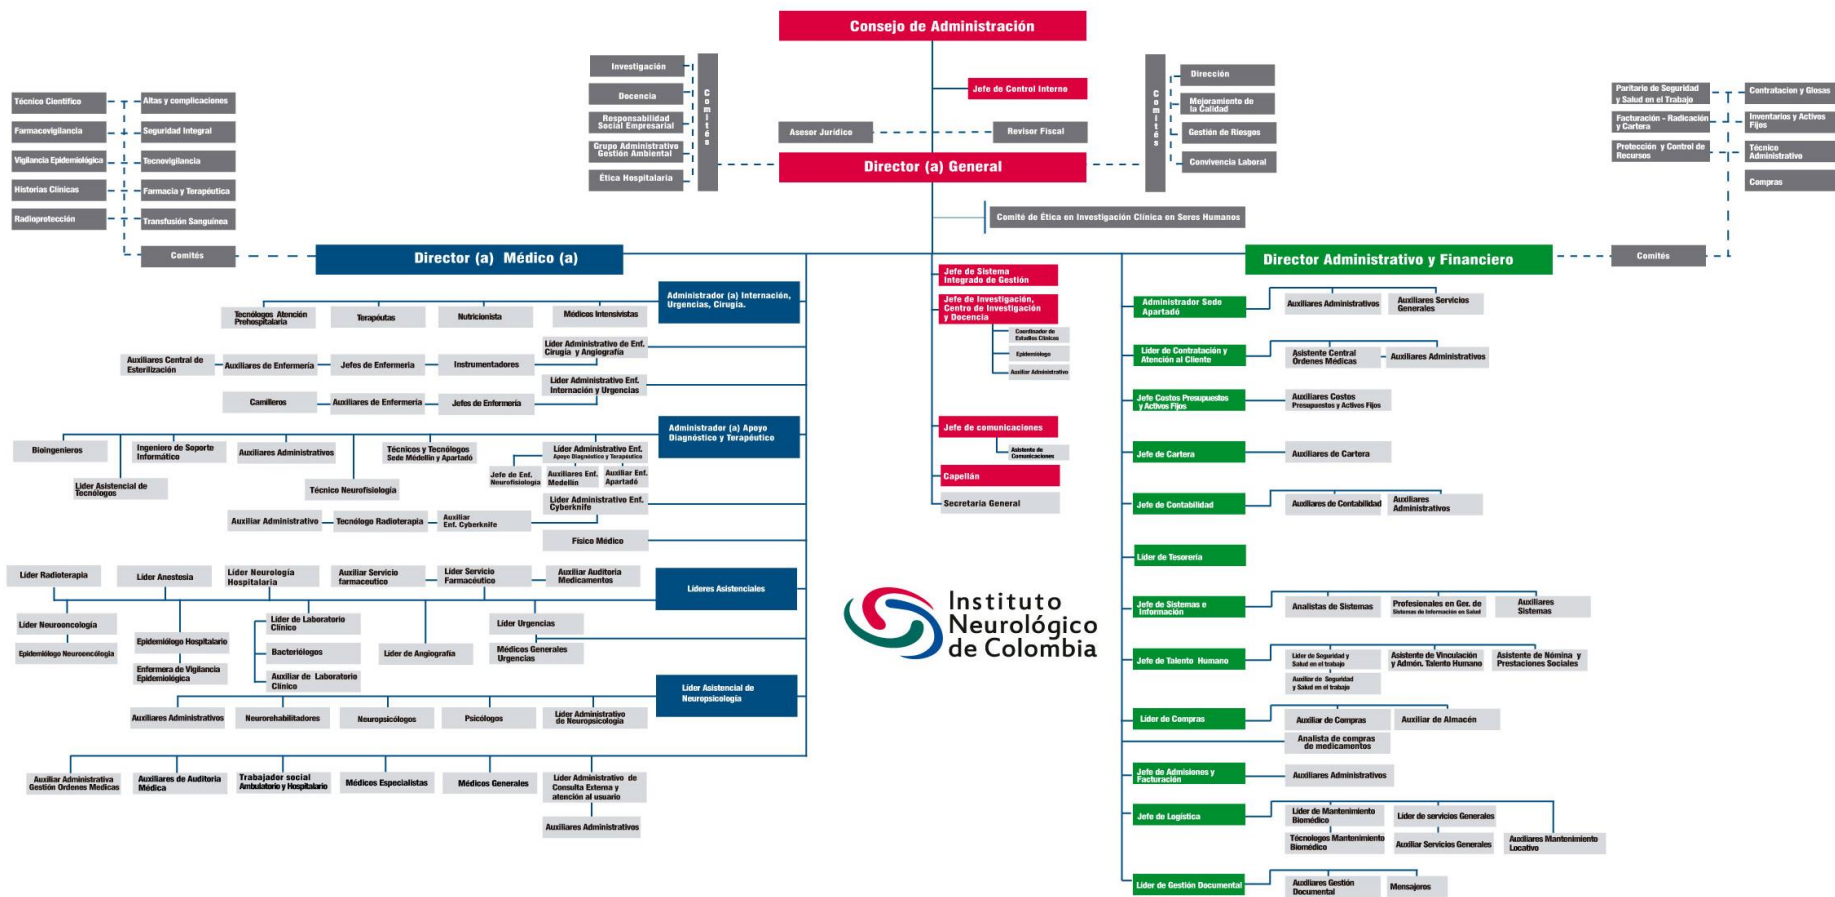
Consejo de Administración

Investigación
Docencia
Responsabilidad Social Empresarial
Grupo Administrativo Gestión Ambiental
Ética Hospitalaria
Comités

Jefe de Control Interno
Asesor Jurídico
Revisor Fiscal
Director (a) General

Comités
Dirección
Mejoramiento de la Calidad
Gestión de Riesgos
Convivencia Laboral

Comité de Ética en Investigación Clínica en Seres Humanos

Técnico Científico
Farmacovigilancia
Vigilancia Epidemiológica
Historias Clínicas
Radioprotección
Altas y complicaciones
Seguridad Integral
Tecnovigilancia
Farmacia y Terapéutica
Transfusión Sanguínea
Comités

Paritario de Seguridad y Salud en el Trabajo
Facturación - Radicación y Cartera
Protección y Control de Recursos
Contratacion y Glosas
Inventarios y Activos Fijos
Técnico Administrativo
Compras
Comités

Director (a) Médico (a)

Administrador (a) Internación, Urgencias, Cirugía.
Tecnólogos Atención Prehospitalaria
Terapéutas
Nutricionista
Médicos Intensivistas
Líder Administrativo de Enf. Cirugía y Angiografía
Auxiliares Central de Esterilización
Auxiliares de Enfermeria
Jefes de Enfermeria
Instrumentadores
Líder Administrativo Enf. Internación y Urgencias
Camilleros
Auxiliares de Enfermeria
Jefes de Enfermeria

Administrador (a) Apoyo Diagnóstico y Terapéutico
Bioingenieros
Ingeniero de Soporte Informático
Auxiliares Administrativos
Técnicos y Tecnólogos Sede Medellín y Apartadó
Líder Administrativo Enf. Apoyo Diagnóstico y Terapéutico
Jefe de Enf. Neurofisiología
Auxiliares Enf. Medellín
Auxiliar Enf. Apartadó
Líder Asistencial de Tecnólogos
Técnico Neurofisiología
Líder Administrativo Enf. Cyberknife
Auxiliar Administrativo
Tecnólogo Radioterapia
Auxiliar Enf. Cyberknife
Físico Médico

Líderes Asistenciales
Líder Radioterapia
Líder Anestesia
Líder Neurología Hospitalaria
Auxiliar Servicio farmaceutico
Líder Servicio Farmacéutico
Auxiliar Auditoria Medicamentos
Líder Neurooncología
Epidemiólogo Neurooncología
Epidemiólogo Hospitalario
Enfermera de Vigilancia Epidemiológica
Líder de Laboratorio Clínico
Bacteriólogos
Auxiliar de Laboratorio Clínico
Líder de Angiografía
Líder Urgencias
Médicos Generales Urgencias

Líder Asistencial de Neuropsicología
Auxiliares Administrativos
Neurorehabilitadores
Neuropsicólogos
Psicólogos
Líder Administrativo de Neuropsicología

Auxiliar Administrativa Gestión Ordenes Medicas
Auxiliares de Auditoria Médica
Trabajador social Ambulatorio y Hospitalario
Médicos Especialistas
Médicos Generales
Líder Administrativo de Consulta Externa y atención al usuario
Auxiliares Administrativos

Jefe de Sistema Integrado de Gestión
Jefe de Investigación, Centro de Investigación y Docencia
Coordinador de Estudios Clínicos
Epidemiólogo
Auxiliar Administrativo
Jefe de comunicaciones
Asistente de Comunicaciones
Capellán
Secretaria General

Instituto Neurológico de Colombia

Director Administrativo y Financiero
Administrador Sede Apartadó
Auxiliares Administrativos
Auxiliares Servicios Generales
Líder de Contratación y Atención al Cliente
Asistente Central Ordenes Médicas
Auxiliares Administrativos
Jefe Costos Presupuestos y Activos Fijos
Auxiliares Costos Presupuestos y Activos Fijos
Jefe de Cartera
Auxiliares de Cartera
Jefe de Contabilidad
Auxiliares de Contabilidad
Auxiliares Administrativos
Líder de Tesorería
Jefe de Sistemas e Información
Analistas de Sistemas
Profesionales en Ger. de Sistemas de Información en Salud
Auxiliares Sistemas
Jefe de Talento Humano
Líder de Seguridad y Salud en el trabajo
Auxiliar de Seguridad y Salud en el trabajo
Asistente de Vinculación y Admón. Talento Humano
Asistente de Nómina y Prestaciones Sociales
Líder de Compras
Auxiliar de Compras
Auxiliar de Almacén
Analista de compras de medicamentos
Jefe de Admisiones y Facturación
Auxiliares Administrativos
Jefe de Logística
Líder de Mantenimiento Biomédico
Tecnólogos Mantenimiento Biomédico
Líder de servicios Generales
Auxiliar Servicios Generales
Auxiliares Mantenimiento Locativo
Líder de Gestión Documental
Auxiliares Gestión Documental
Mensajeros